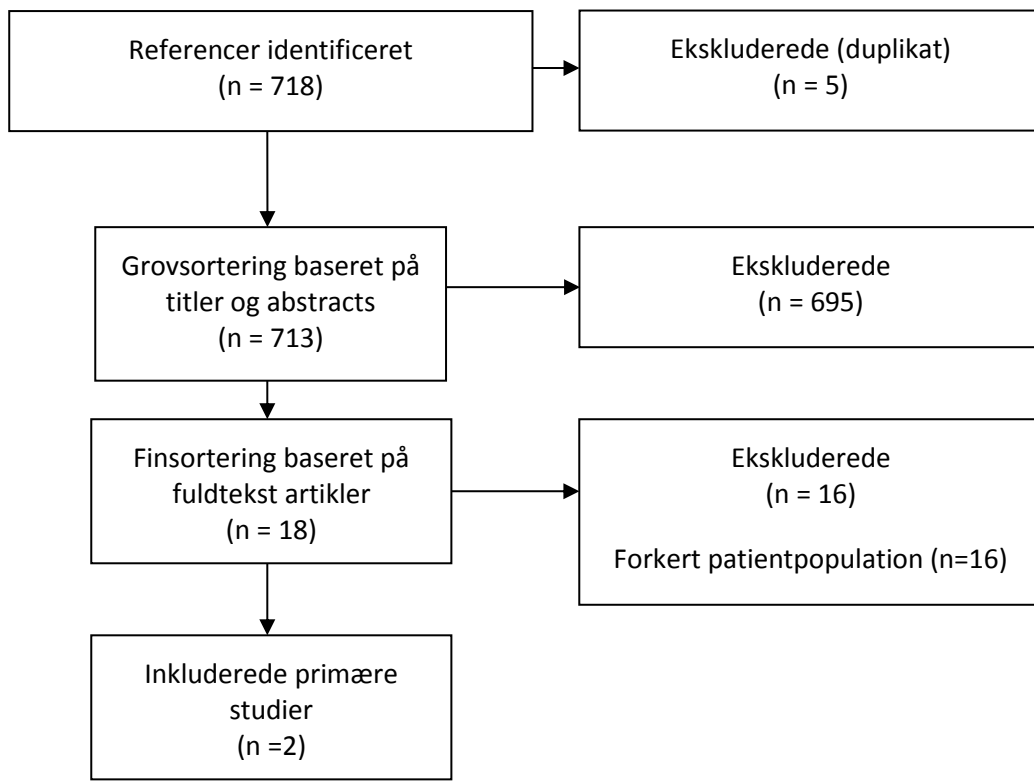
Referencer identificeret
(n = 718)

Ekskluderede (duplikat)
(n = 5)

Grovsortering baseret på titler og abstracts
(n = 713)

Ekskluderede
(n = 695)

Finsortering baseret på fuldtekst artikler
(n = 18)

Ekskluderede
(n = 16)

Forkert patientpopulation (n=16)

Inkluderede primære studier
(n =2)